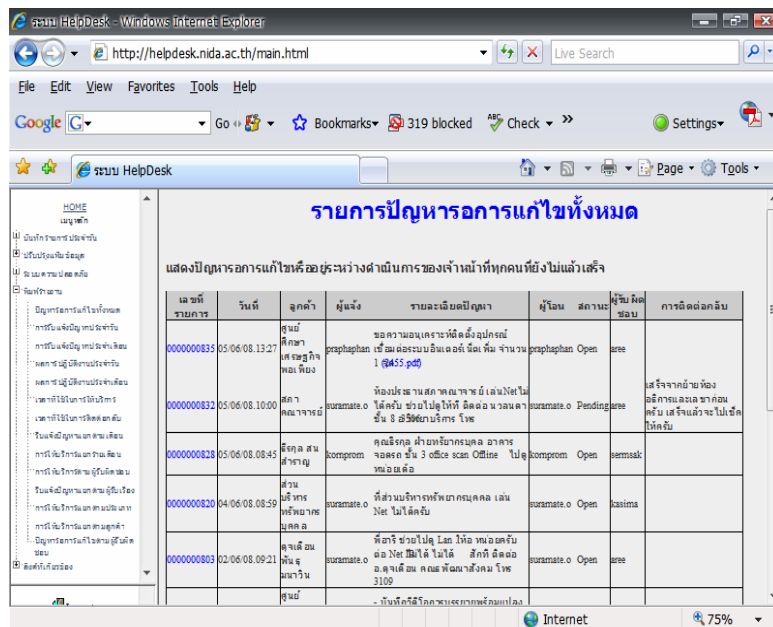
ระบบ HelpDesk - Windows Internet Explorer

http://helpdesk.nida.ac.th/main.html

Live Search

File Edit View Favorites Tools Help

Google G Go Bookmarks 319 blocked Check Settings

ระบบ HelpDesk

Page Tools

HOME
เมนูหลัก
บันทึกรายการประจำวัน
ปรับปรุงเพิ่ม ข้อมูล
ระบบความปลอดภัย
รายงาน
ปัญหารอการแก้ไขทั้งหมด
การรับแจ้งปัญหาประจำวัน
การรับแจ้งปัญหาประจำเดือน
ผลการปฏิบัติงานประจำวัน
ผลการปฏิบัติงานประจำเดือน
เวลาที่ใช้ในการให้บริการ
เวลาที่ใช้ในการติดต่อกลับ
รับแจ้งปัญหาแยกตามเดือน
การให้บริการแยกรายเดือน
การให้บริการแยกตามผู้รับผิดชอบ
รับแจ้งปัญหาแยกตามผู้รับเรื่อง
การให้บริการแยกตามประเภท
การให้บริการแยกตามลูกค้า
ปัญหารอการแก้ไขตามผู้รับผิดชอบ
ติดต่อเจ้าหน้าที่

รายการปัญหารอการแก้ไขทั้งหมด

แสดงปัญหารอการแก้ไขหรืออยู่ระหว่างดำเนินการของเจ้าหน้าที่ทุกคนที่ยังไม่แล้วเสร็จ

| เลขที่รายการ | วันที่ | ลูกค้า | ผู้แจ้ง | รายละเอียดปัญหา | ผู้โอน | สถานะ | ผู้รับผิดชอบ | การติดต่อกลับ |
|---|---|---|---|---|---|---|---|---|
| 0000000835 | 05/06/08.13:27 | ศูนย์ศึกษาเศรษฐกิจพอเพียง | praphaphan | ขอความอนุเคราะห์ติดตั้งอุปกรณ์เชื่อมต่อระบบอินเตอร์เน็ตเพิ่ม จำนวน 1 (รูป55.pdf) | praphaphan | Open | aree | |
| 0000000832 | 05/06/08.10:00 | สภาคณาจารย์ | suramate.o | ห้องประธานสภาคณาจารย์ เล่นNetไม่ได้ครับ ช่วยไปดูให้ที ติดต่อนวลนภา ชั้น 8 อาคารบริการ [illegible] | suramate.o | Pending | aree | เสร็จจากย้ายห้องอธิการและเลขาก่อนครับ เสร็จแล้วจะไปเช็คให้ครับ |
| 0000000828 | 05/06/08.08:45 | อิทธิกุล สนสำราญ | komprom | คุณอิทธิกุล ฝ่ายทรัพยากรบุคคล อาคารจอดรถ ชั้น 3 office scan Offline ไปดูหน่อยเด้อ | komprom | Open | sermsak | |
| 0000000820 | 04/06/08.08:59 | ส่วนบริหารทรัพยากรบุคคล | suramate.o | ที่ส่วนบริหารทรัพยากรบุคคล เล่น Net ไม่ได้ครับ | suramate.o | Open | kasima | |
| 0000000803 | 02/06/08.09:21 | อุดเดือน พันธุ์มาวิน | suramate.o | พี่อารี ช่วยไปดู Lan ให้อาจารย์หน่อยครับ ต่อ Net ไม่ได้ ไม่ได้ สักที ติดต่อ อ.อุดเดือน คณะพัฒนาสังคม โทร 3109 | suramate.o | Open | aree | |
| | | ศูนย์ | | - บันทึกวิดีโอการบรรยายพร้อมแปลง | | | | |

Internet
75%